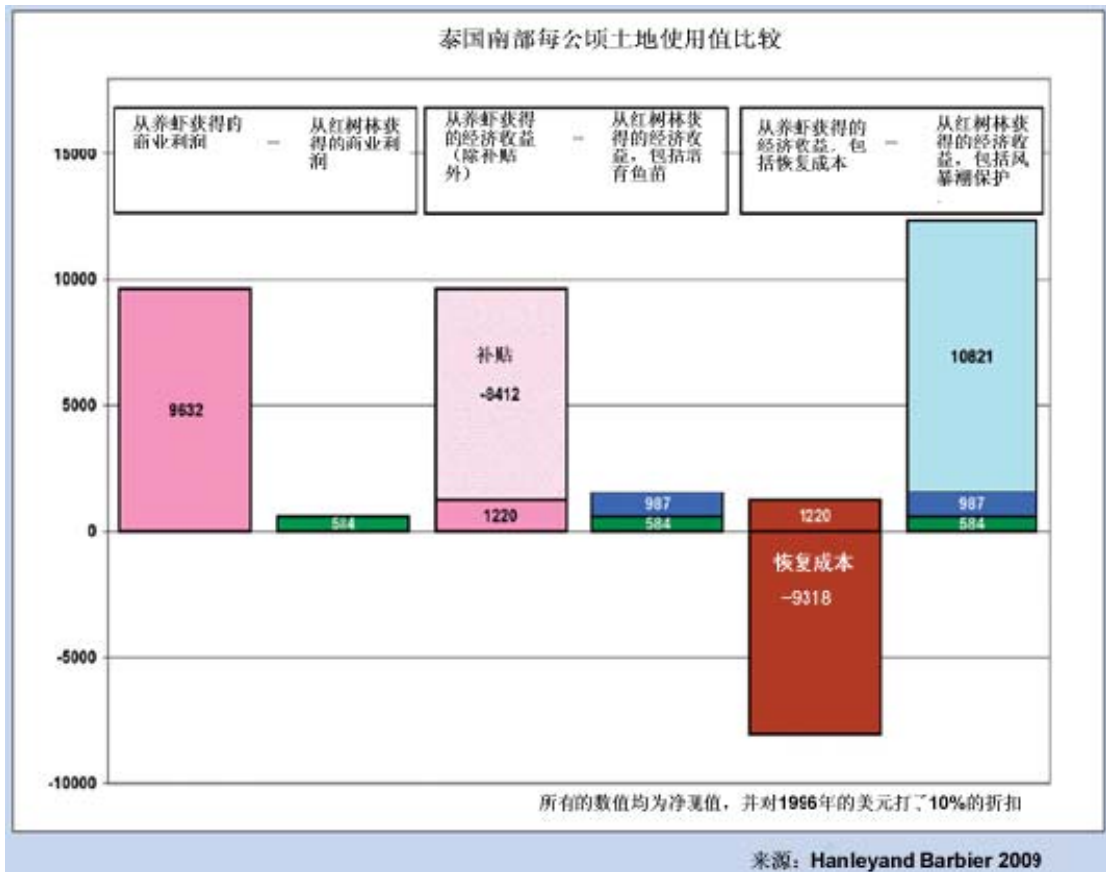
泰国南部每公顷土地使用值比较

从养虾获得的商业利润 – 从红树林获得的商业利润

从养虾获得的经济收益（除补贴外） – 从红树林获得的经济收益，包括消育鱼苗

从养虾获得的经济收益，包括恢复成本 – 从红树林获得的经济收益，包括风暴潮保护

15000
10000
5000
0
-5000
-10000

9632
584
补贴
-8412
1220
987
584
1220
恢复成本
-9318
10821
987
584

所有的数值均为净现值，并对1996年的美元打了10%的折扣

来源：Hanleyand Barbier 2009